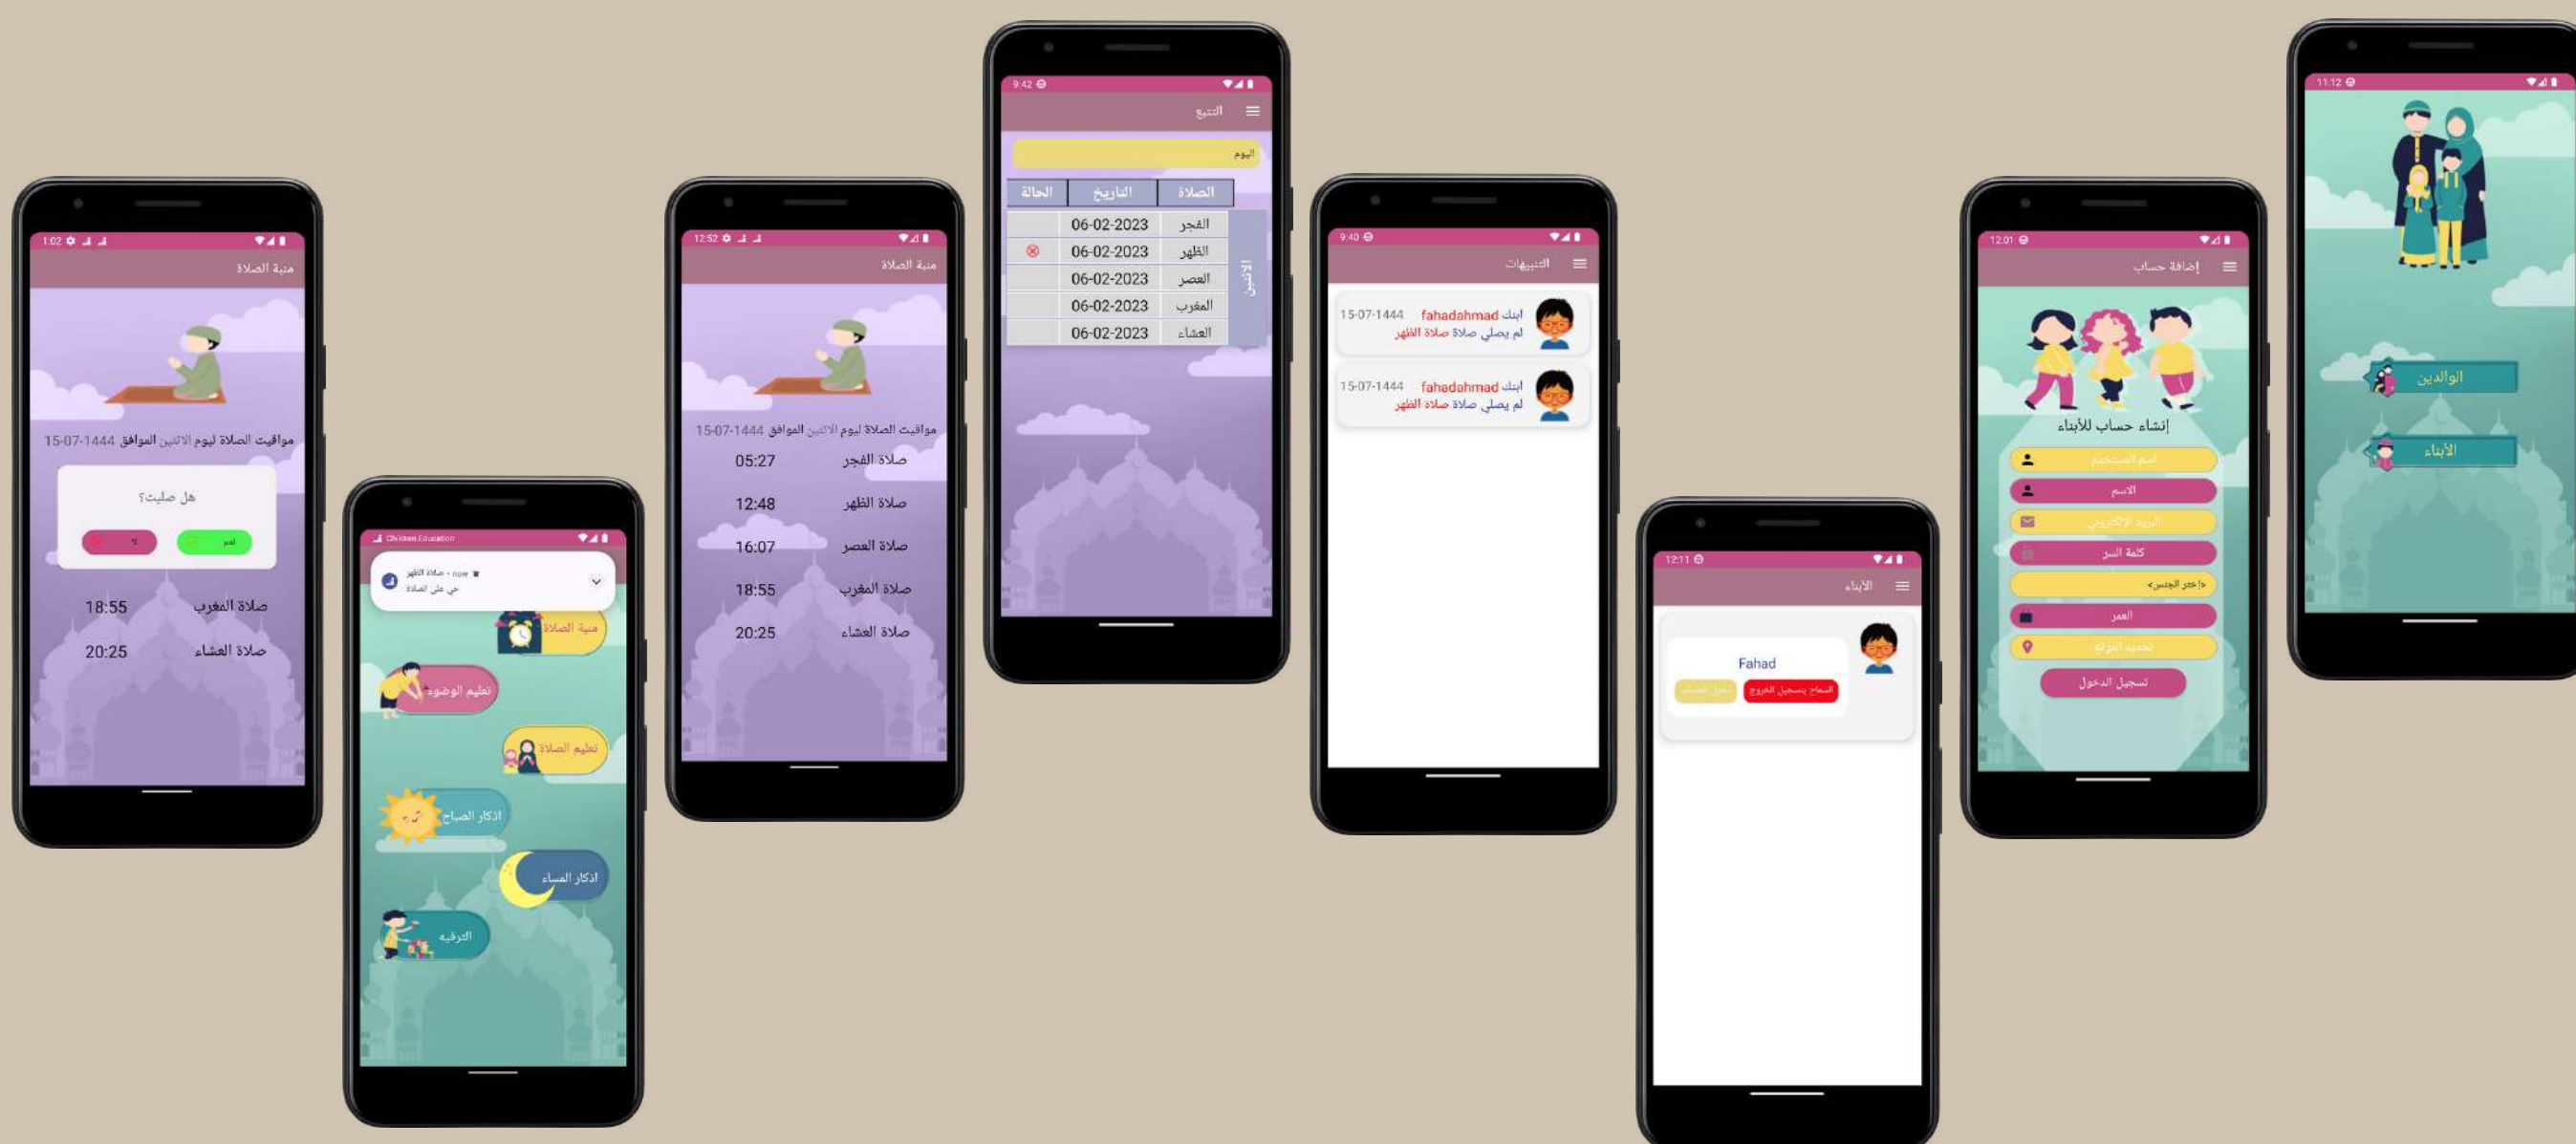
1:02
منبة الصلاة
مواقيت الصلاة ليوم الاثنين الموافق 15-07-1444
هل صليت؟
لا
نعم
18:55 صلاة المغرب
20:25 صلاة العشاء

Children Education
صلاة الظهر • now
حي على الصلاة
منبة الصلاة
تعليم الوضوء
تعليم الصلاة
اذكار الصباح
اذكار المساء
الترفيه

12:52
منبة الصلاة
مواقيت الصلاة ليوم الاثنين الموافق 15-07-1444
05:27 صلاة الفجر
12:48 صلاة الظهر
16:07 صلاة العصر
18:55 صلاة المغرب
20:25 صلاة العشاء

9:42
التتبع
اليوم

| الحالة | التاريخ | الصلاة |
|---|---|---|
| | 06-02-2023 | الفجر |
| ⊗ | 06-02-2023 | الظهر |
| | 06-02-2023 | العصر |
| | 06-02-2023 | المغرب |
| | 06-02-2023 | العشاء |

الاثنين

9:40
التنبيهات
15-07-1444 ابنك fahadahmad
لم يصلي صلاة الظهر
15-07-1444 ابنك fahadahmad
لم يصلي صلاة الظهر

12:11
الأبناء
Fahad
السماح بتسجيل الخروج
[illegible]

12:01
إضافة حساب
إنشاء حساب للأبناء
اسم المستخدم
الاسم
البريد الإلكتروني
كلمة السر
<اختر الجنس>
العمر
تحديد الموقع
تسجيل الدخول

11:12
الوالدين
الأبناء